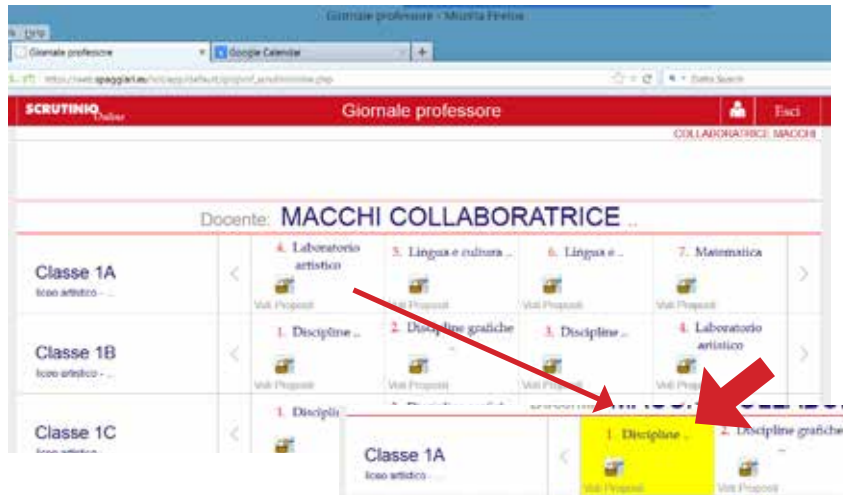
Giornale professore - Mozilla Firefox

Giornale professore
Google Calendar
+

https://web.spaggiari.eu/sct/app/default/giorprof_scrutinioline.php

SCRUTINIO Online
Giornale professore
Esci
COLLABORATRICE MACCHI

Docente: MACCHI COLLABORATRICE ...

Classe 1A
liceo artistico - ...
4. Laboratorio artistico
Voti Proposti
5. Lingua e cultura ...
Voti Proposti
6. Lingua e ...
Voti Proposti
7. Matematica
Voti Proposti

Classe 1B
liceo artistico - ...
1. Discipline ...
Voti Proposti
2. Discipline grafiche ...
Voti Proposti
3. Discipline ...
Voti Proposti
4. Laboratorio artistico
Voti Proposti

Classe 1C
liceo artistico - ...
1. Discipli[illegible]

Classe 1A
liceo artistico
1. Discipline ...
Voti Proposti
2. Discipline grafiche
Voti Proposti